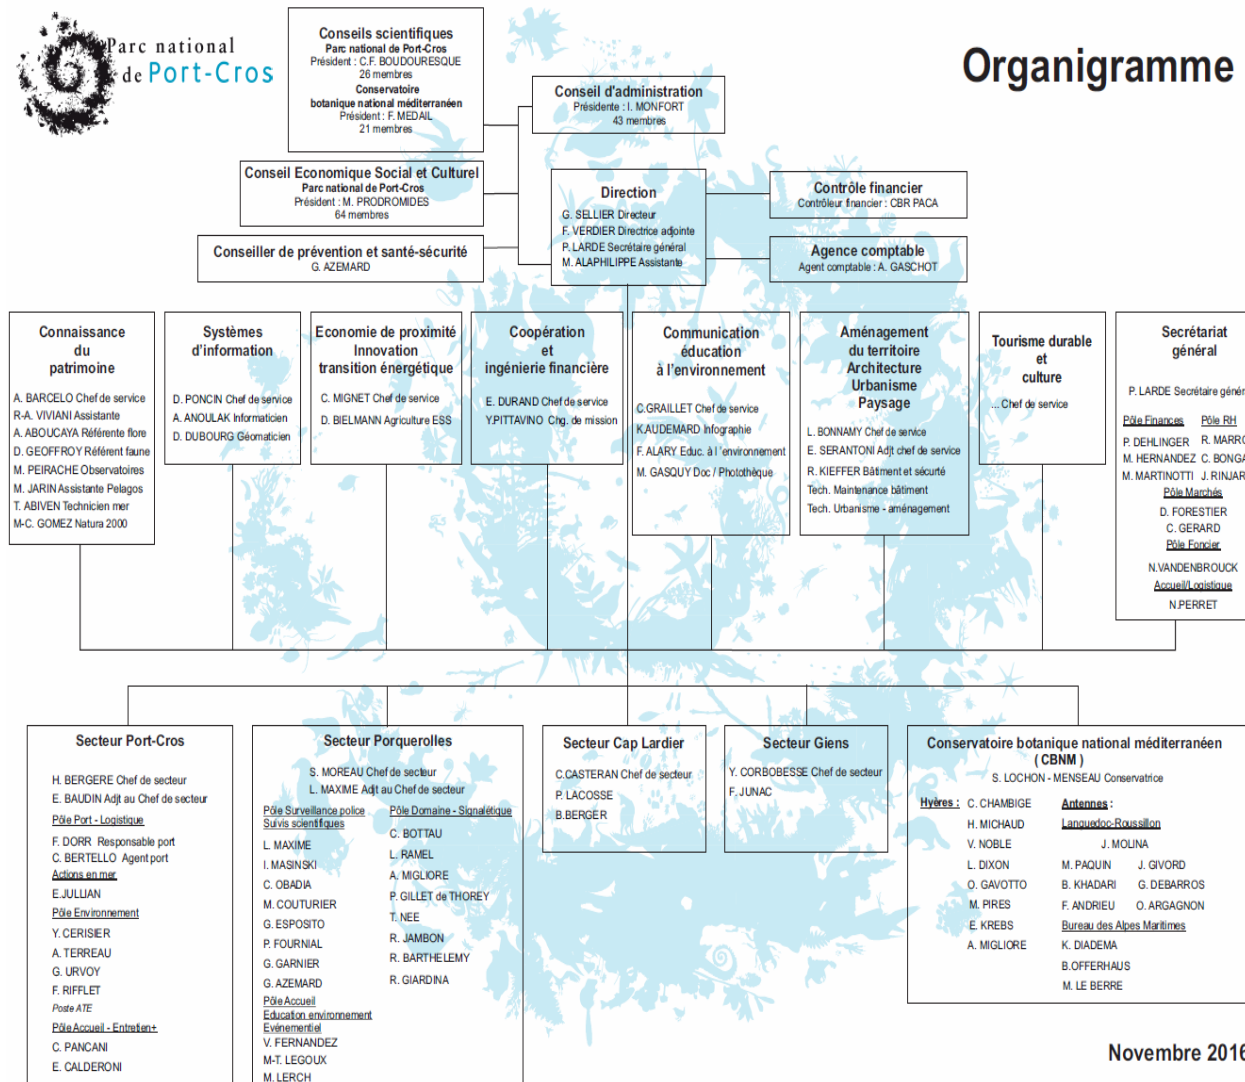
Parc national de Port-Cros

Organigramme

Conseils scientifiques
Parc national de Port-Cros
Président : C.F. BOUDOURESQUE
26 membres
Conservatoire botanique national méditerranéen
Président : F. MEDAIL
21 membres

Conseil d'administration
Présidente : I. MONFORT
43 membres

Conseil Economique Social et Culturel
Parc national de Port-Cros
Président : M. PRODROMIDES
64 membres

Conseiller de prévention et santé-sécurité
G. AZEMARD

Direction
G. SELLIER Directeur
F. VERDIER Directrice adjointe
P. LARDE Secrétaire général
M. ALAPHILIPPE Assistante

Contrôle financier
Contrôleur financier : CBR PACA

Agence comptable
Agent comptable : A. GASCHOT

Connaissance du patrimoine
A. BARCELO Chef de service
R-A. VIVIANI Assistante
A. ABOUCAYA Référente flore
D. GEOFFROY Référent faune
M. PEIRACHE Observatoires
M. JARIN Assistante Pelagos
T. ABIVEN Technicien mer
M-C. GOMEZ Natura 2000

Systèmes d'information
D. PONCIN Chef de service
A. ANOULAK Informaticien
D. DUBOURG Géomaticien

Economie de proximité Innovation transition énergétique
C. MIGNET Chef de service
D. BIELMANN Agriculture ESS

Coopération et ingénierie financière
E. DURAND Chef de service
Y.PITTAVINO Chg. de mission

Communication éducation à l'environnement
C.GRAILLET Chef de service
K.AUDEMARD Infographie
F. ALARY Educ. à l'environnement
M. GASQUY Doc / Photothèque

Aménagement du territoire Architecture Urbanisme Paysage
L. BONNAMY Chef de service
E. SERANTONI Adjt chef de service
R. KIEFFER Bâtiment et sécurité
Tech. Maintenance bâtiment
Tech. Urbanisme - aménagement

Tourisme durable et culture
... Chef de service

Secrétariat général
P. LARDE Secrétaire génér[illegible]
Pôle Finances Pôle RH
P. DEHLINGER R. MARR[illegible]
M. HERNANDEZ C. BONG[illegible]
M. MARTINOTTI J. RINJAR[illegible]
Pôle Marchés
D. FORESTIER
C. GERARD
Pôle Foncier
N.VANDENBROUCK
Accueil/Logistique
N.PERRET

Secteur Port-Cros
H. BERGERE Chef de secteur
E. BAUDIN Adjt au Chef de secteur
Pôle Port - Logistique
F. DORR Responsable port
C. BERTELLO Agent port
Actions en mer
E.JULLIAN
Pôle Environnement
Y. CERISIER
A. TERREAU
G. URVOY
F. RIFFLET
Poste ATE
Pôle Accueil - Entretien+
C. PANCANI
E. CALDERONI

Secteur Porquerolles
S. MOREAU Chef de secteur
L. MAXIME Adjt au Chef de secteur
Pôle Surveillance police
Suivis scientifiques
L. MAXIME
I. MASINSKI
C. OBADIA
M. COUTURIER
G. ESPOSITO
P. FOURNIAL
G. GARNIER
G. AZEMARD
Pôle Accueil
Education environnement
Evénementiel
V. FERNANDEZ
M-T. LEGOUX
M. LERCH
Pôle Domaine - Signalétique
C. BOTTAU
L. RAMEL
A. MIGLIORE
P. GILLET de THOREY
T. NEE
R. JAMBON
R. BARTHELEMY
R. GIARDINA

Secteur Cap Lardier
C.CASTERAN Chef de secteur
P. LACOSSE
B.BERGER

Secteur Giens
Y. CORBOBESSE Chef de secteur
F. JUNAC

Conservatoire botanique national méditerranéen ( CBNM )
S. LOCHON - MENSEAU Conservatrice
Hyères : C. CHAMBIGE
H. MICHAUD
V. NOBLE
L. DIXON
O. GAVOTTO
M. PIRES
E. KREBS
A. MIGLIORE
Antennes :
Languedoc-Roussillon
J. MOLINA
M. PAQUIN J. GIVORD
B. KHADARI G. DEBARROS
F. ANDRIEU O. ARGAGNON
Bureau des Alpes Maritimes
K. DIADEMA
B.OFFERHAUS
M. LE BERRE

Novembre 201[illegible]